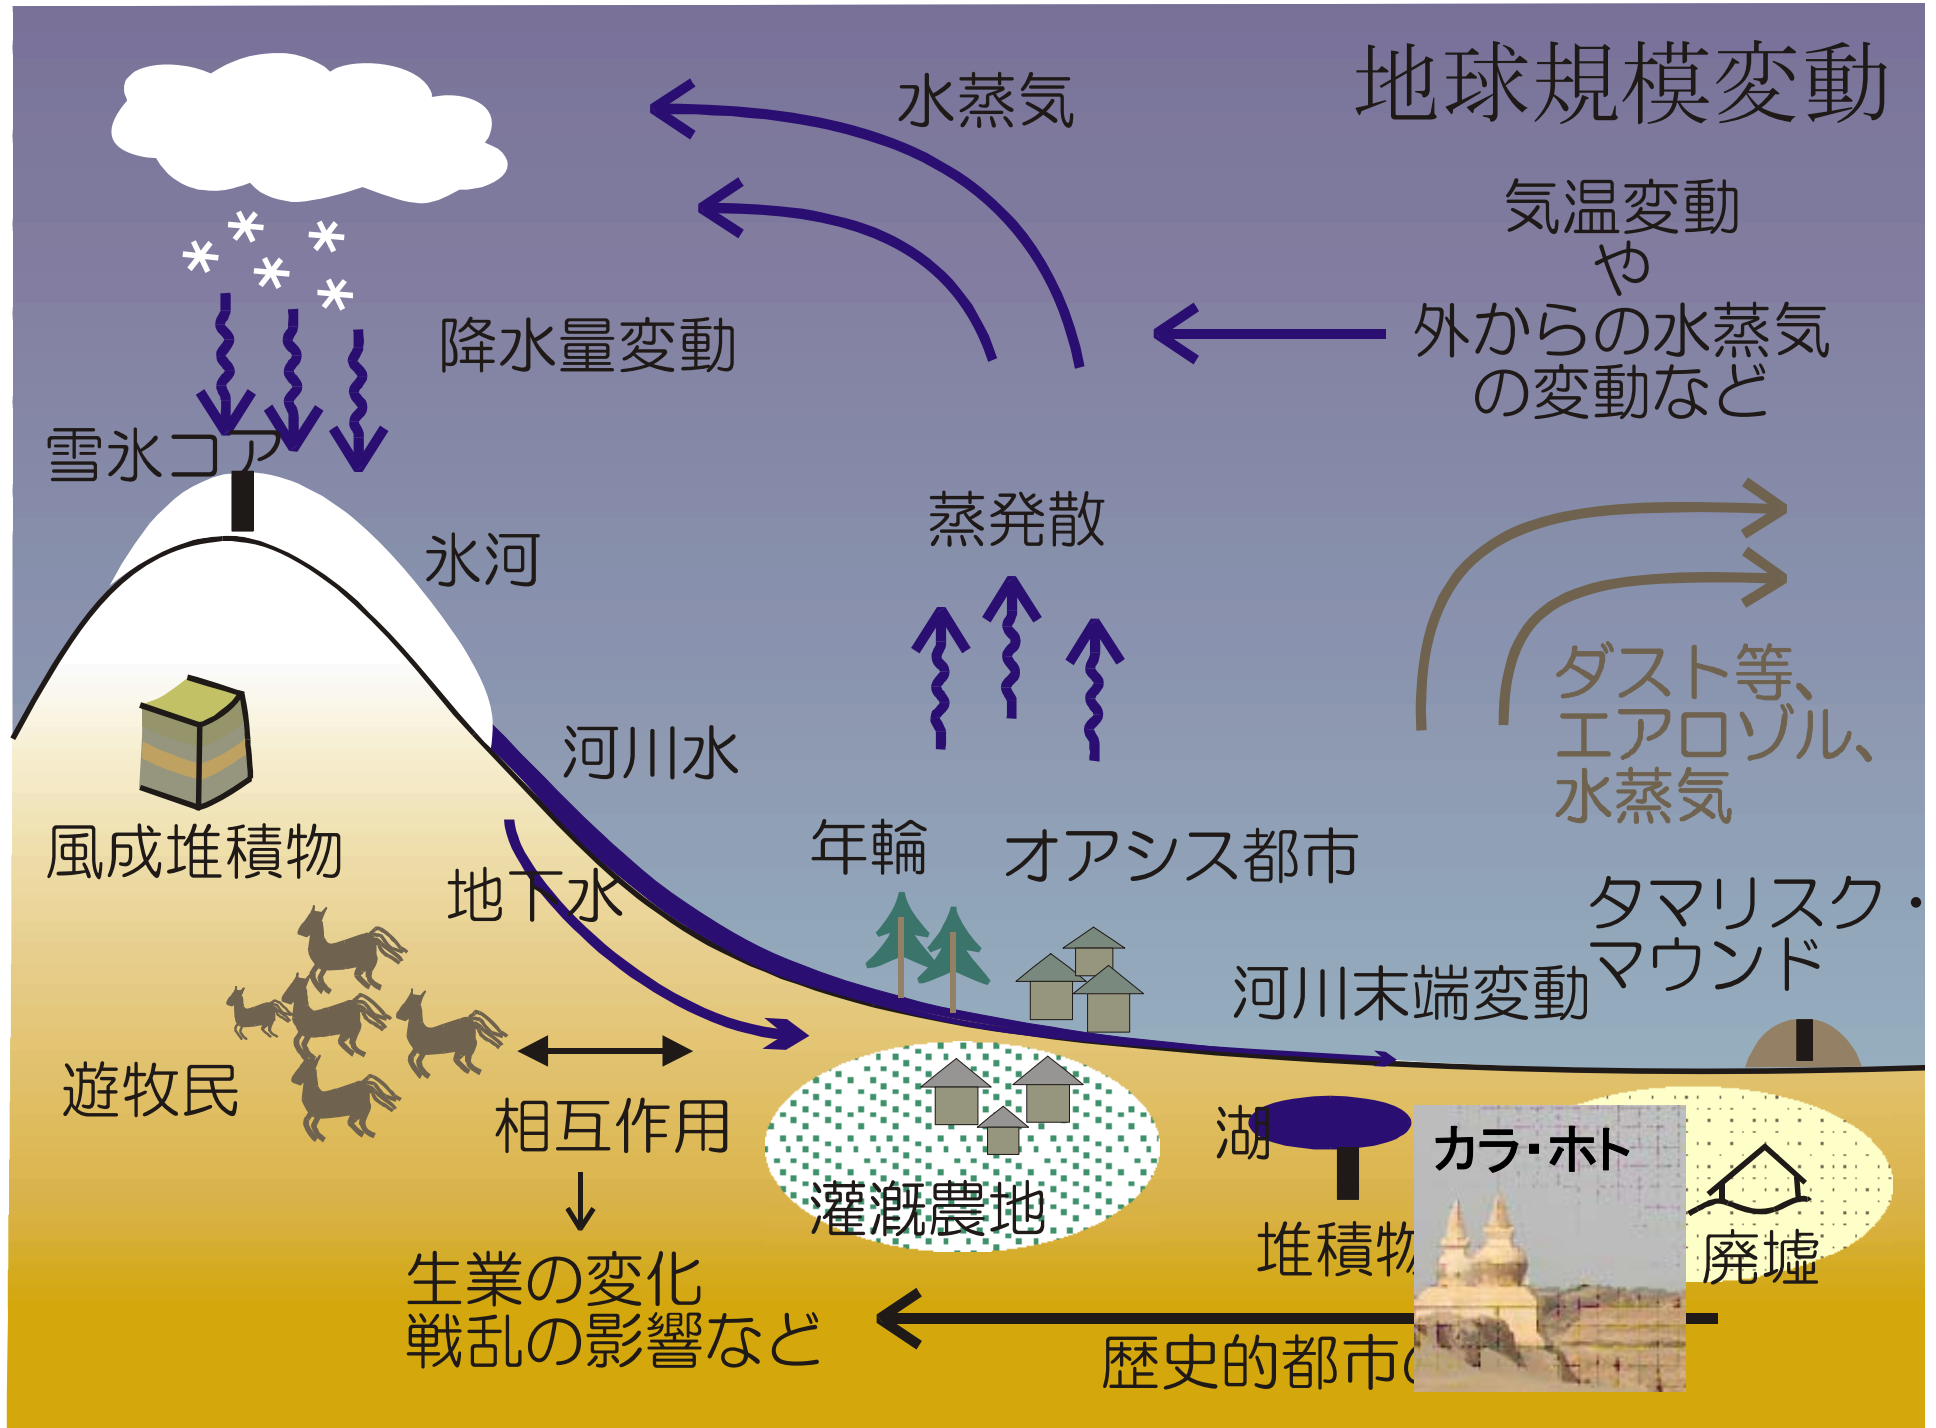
地球規模変動

水蒸気

気温変動
や
外からの水蒸気
の変動など

降水量変動

雪氷コア

氷河

蒸発散

ダスト等、
エアロゾル、
水蒸気

河川水

風成堆積物

地下水

年輪

オアシス都市

タマリスク・
マウンド

河川末端変動

遊牧民

相互作用

生業の変化
戦乱の影響など

灌漑農地

湖

堆積物

カラ・ホト

廃墟

歴史的都市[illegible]